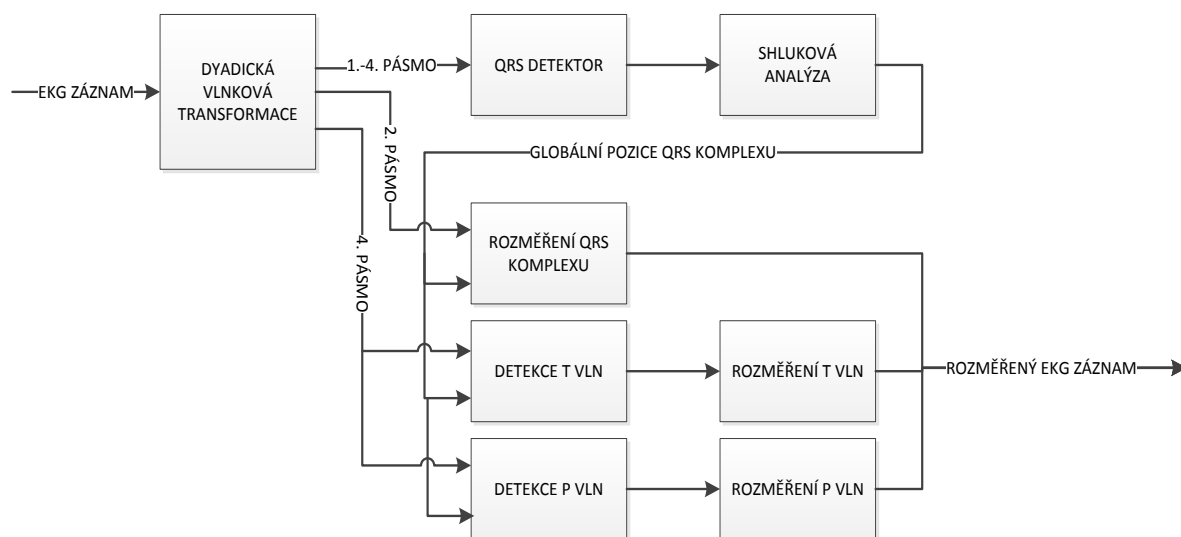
EKG ZÁZNAM

DYADICKÁ VLNKOVÁ TRANSFORMACE

1.-4. PÁSMO

QRS DETEKTOR

SHLUKOVÁ ANALÝZA

2. PÁSMO

GLOBÁLNÍ POZICE QRS KOMPLEXU

4. PÁSMO

ROZMĚŘENÍ QRS KOMPLEXU

DETEKCE T VLN

ROZMĚŘENÍ T VLN

ROZMĚŘENÝ EKG ZÁZNAM

DETEKCE P VLN

ROZMĚŘENÍ P VLN